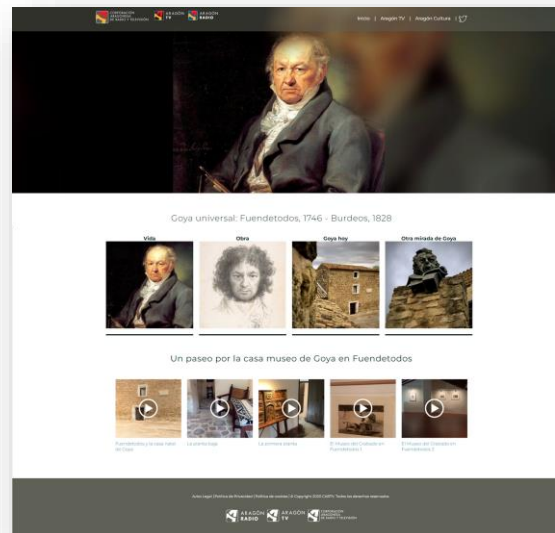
CORPORACIÓN ARAGONESA DE RADIO Y TELEVISIÓN ARAGÓN TV ARAGÓN RADIO

Inicio | Aragón TV | Aragón Cultura |

Goya universal: Fuendetodos, 1746 - Burdeos, 1828

Vida

Obra

Goya hoy

Otra mirada de Goya

Un paseo por la casa museo de Goya en Fuendetodos

Fuendetodos y la casa natal de Goya

La planta baja

La primera planta

El Museo del Grabado en Fuendetodos I

El Museo del Grabado en Fuendetodos II

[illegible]

ARAGÓN RADIO ARAGÓN TV CORPORACIÓN ARAGONESA DE RADIO Y TELEVISIÓN